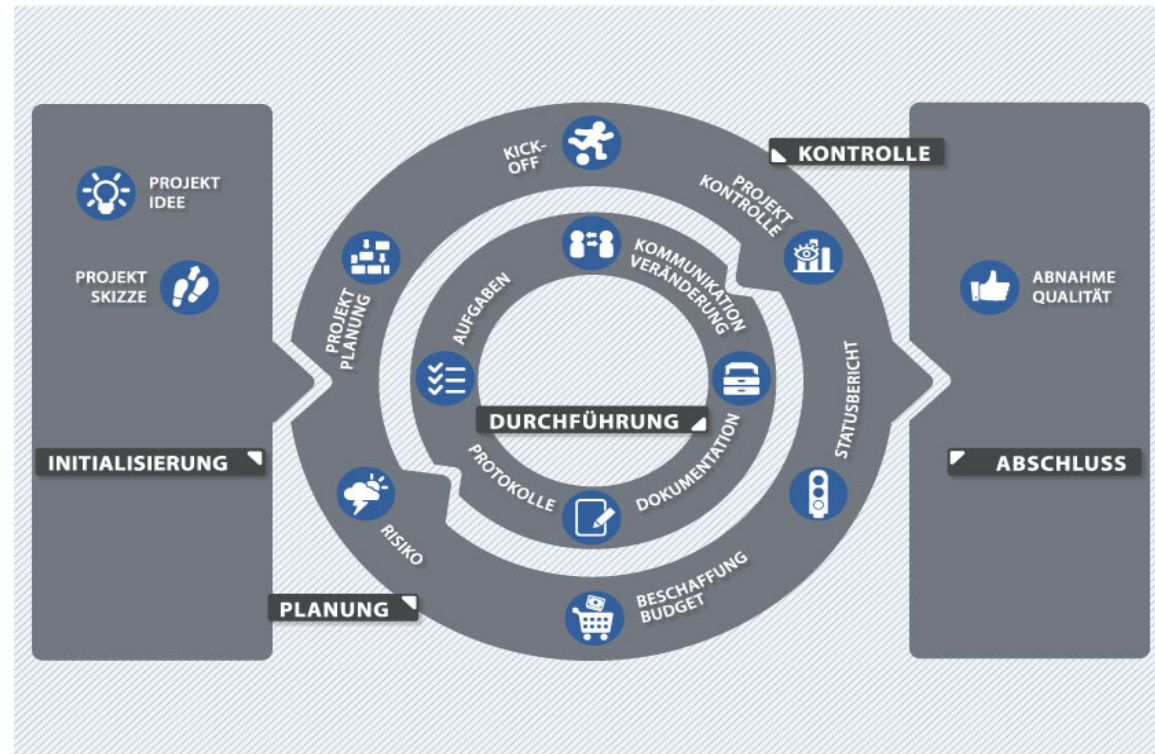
PROJEKT IDEE

PROJEKT SKIZZE

INITIALISIERUNG

KICK-OFF

KONTROLLE

PROJEKT KONTROLLE

PROJEKT PLANUNG

AUFGABEN

KOMMUNIKATION VERÄNDERUNG

DURCHFÜHRUNG

PROTOKOLLE

DOKUMENTATION

STATUSBERICHT

RISIKO

BESCHAFFUNG BUDGET

PLANUNG

ABNAHME QUALITÄT

ABSCHLUSS